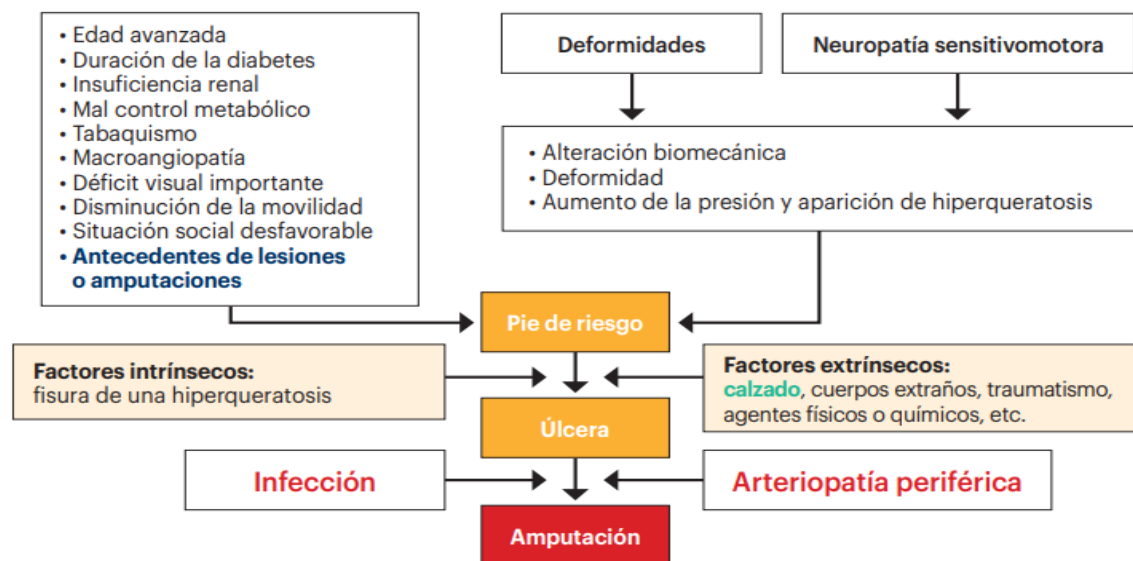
• Edad avanzada
• Duración de la diabetes
• Insuficiencia renal
• Mal control metabólico
• Tabaquismo
• Macroangiopatía
• Déficit visual importante
• Disminución de la movilidad
• Situación social desfavorable
• Antecedentes de lesiones o amputaciones

Deformidades

Neuropatía sensitivomotora

• Alteración biomecánica
• Deformidad
• Aumento de la presión y aparición de hiperqueratosis

Pie de riesgo

Factores intrínsecos:
fisura de una hiperqueratosis

Factores extrínsecos:
calzado, cuerpos extraños, traumatismo, agentes físicos o químicos, etc.

Úlcera

Infección

Arteriopatía periférica

Amputación